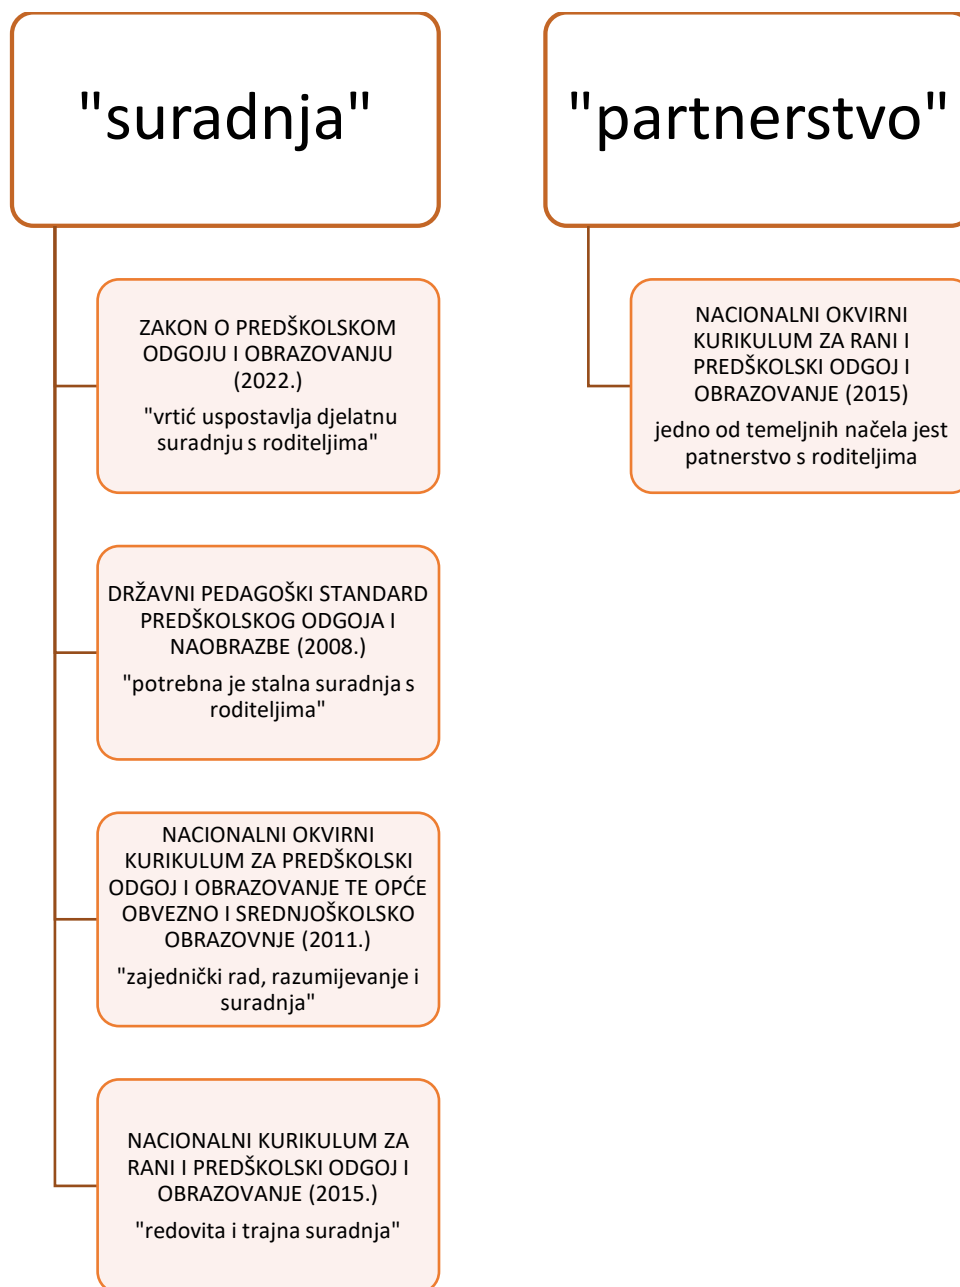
"suradnja"

ZAKON O PREDŠKOLSKOM ODGOJU I OBRAZOVANJU (2022.)
"vrtić uspostavlja djelatnu suradnju s roditeljima"

DRŽAVNI PEDAGOŠKI STANDARD PREDŠKOLSKOG ODGOJA I NAOBRAZBE (2008.)
"potrebna je stalna suradnja s roditeljima"

NACIONALNI OKVIRNI KURIKULUM ZA PREDŠKOLSKI ODGOJ I OBRAZOVANJE TE OPĆE OBVEZNO I SREDNJOŠKOLSKO OBRAZOVNJE (2011.)
"zajednički rad, razumijevanje i suradnja"

NACIONALNI KURIKULUM ZA RANI I PREDŠKOLSKI ODGOJ I OBRAZOVANJE (2015.)
"redovita i trajna suradnja"

"partnerstvo"

NACIONALNI OKVIRNI KURIKULUM ZA RANI I PREDŠKOLSKI ODGOJ I OBRAZOVANJE (2015)
jedno od temeljnih načela jest patnerstvo s roditeljima